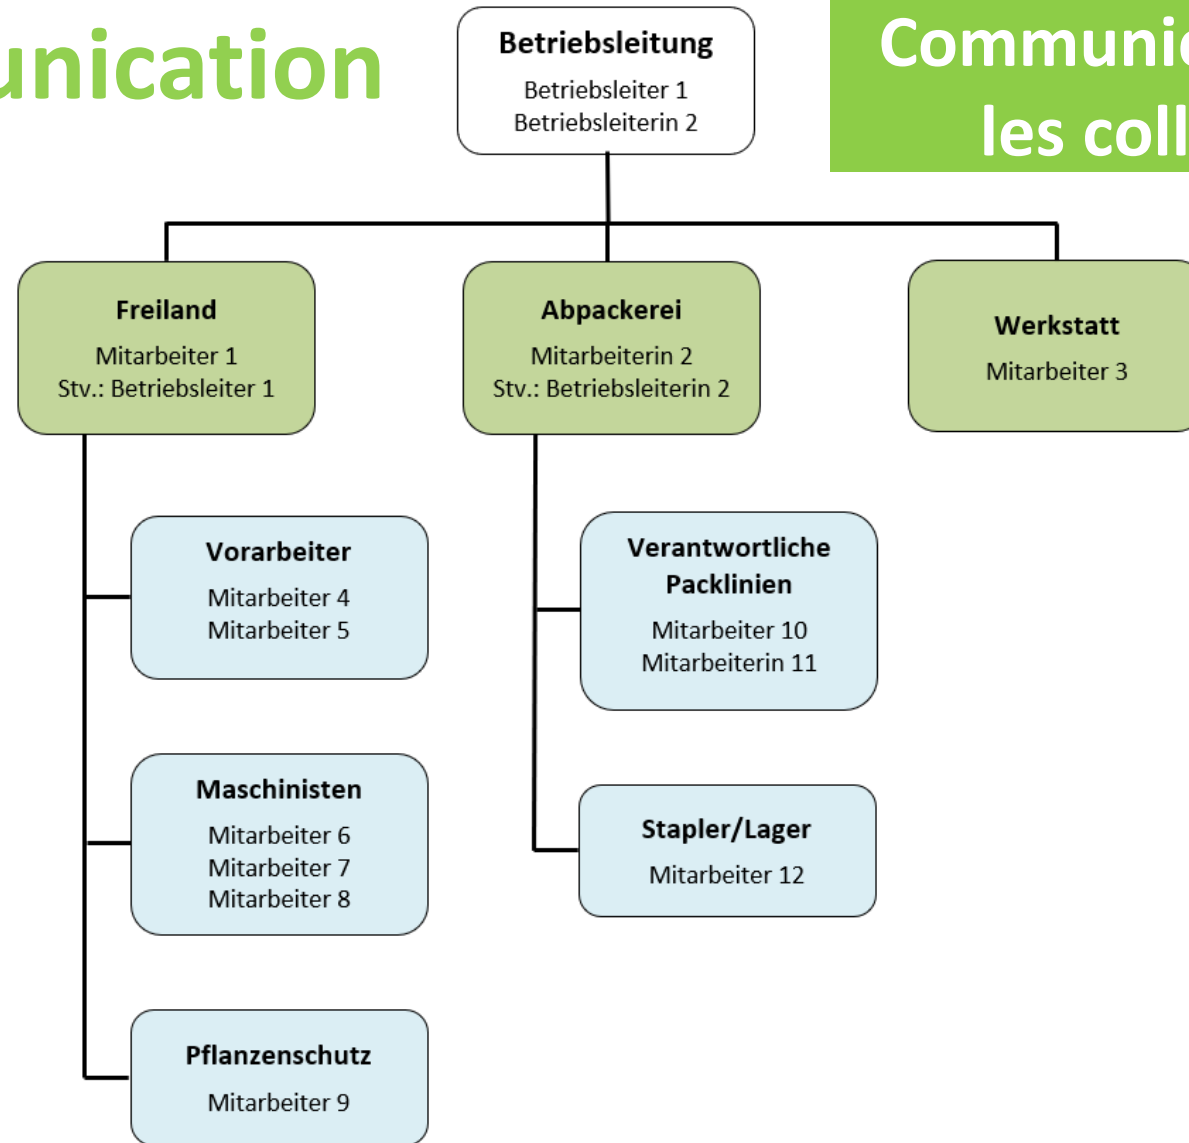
unication

Betriebsleitung
Betriebsleiter 1
Betriebsleiterin 2

Communi
les coll

Freiland
Mitarbeiter 1
Stv.: Betriebsleiter 1

Abpackerei
Mitarbeiterin 2
Stv.: Betriebsleiterin 2

Werkstatt
Mitarbeiter 3

Vorarbeiter
Mitarbeiter 4
Mitarbeiter 5

Verantwortliche Packlinien
Mitarbeiter 10
Mitarbeiterin 11

Maschinisten
Mitarbeiter 6
Mitarbeiter 7
Mitarbeiter 8

Stapler/Lager
Mitarbeiter 12

Pflanzenschutz
Mitarbeiter 9